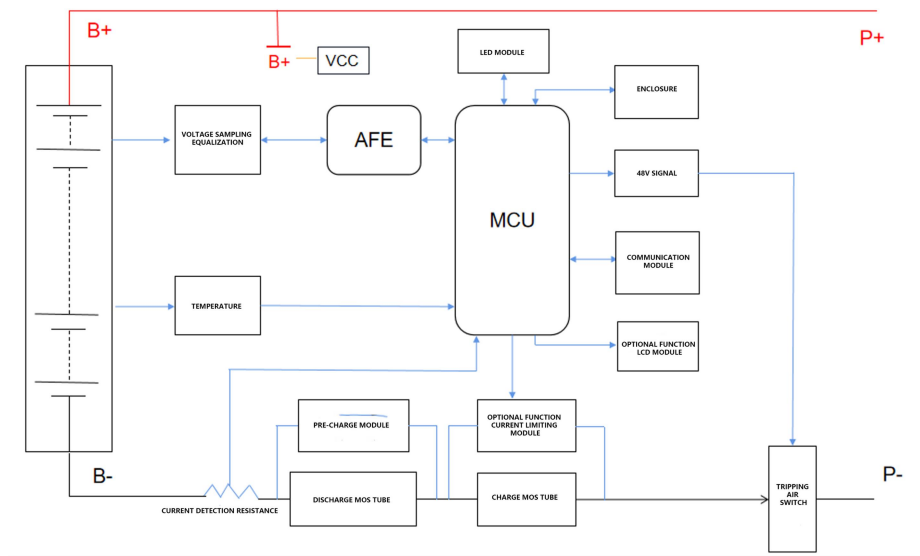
B+

P+

B+

VCC

LED MODULE

ENCLOSURE

VOLTAGE SAMPLING EQUALIZATION

AFE

MCU

48V SIGNAL

COMMUNICATION MODULE

TEMPERATURE

OPTIONAL FUNCTION LCD MODULE

PRE-CHARGE MODULE

OPTIONAL FUNCTION CURRENT LIMITING MODULE

B-

P-

DISCHARGE MOS TUBE

CHARGE MOS TUBE

TRIPPING AIR SWITCH

CURRENT DETECTION RESISTANCE